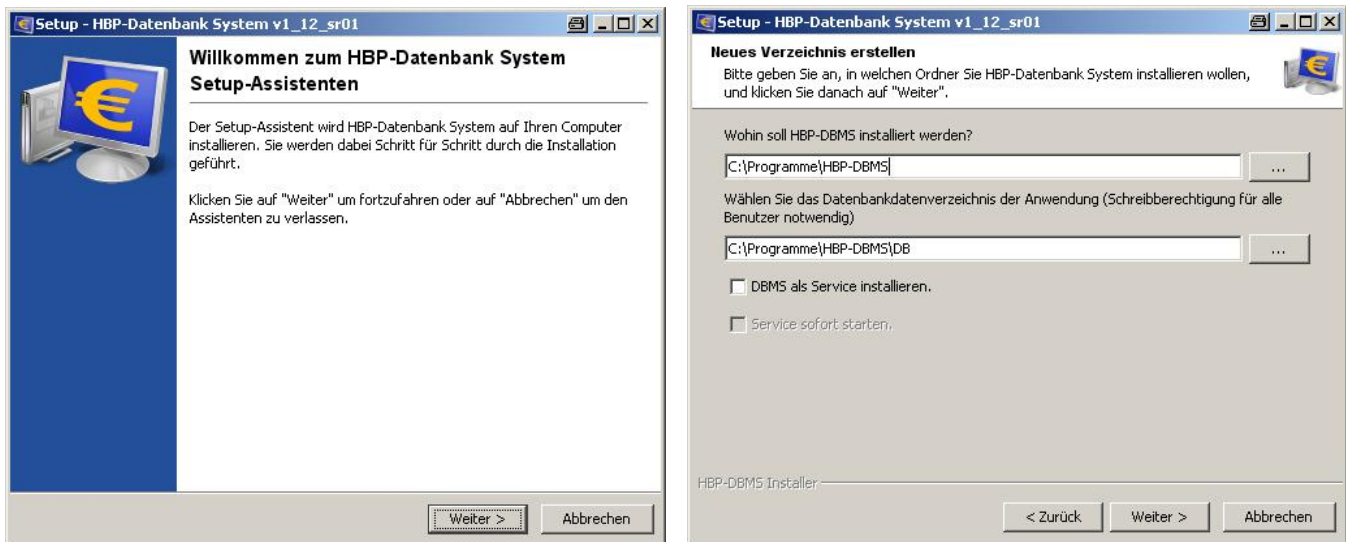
Setup - HBP-Datenbank System v1_12_sr01

Willkommen zum HBP-Datenbank System Setup-Assistenten

Der Setup-Assistent wird HBP-Datenbank System auf Ihren Computer installieren. Sie werden dabei Schritt für Schritt durch die Installation geführt.

Klicken Sie auf "Weiter" um fortzufahren oder auf "Abbrechen" um den Assistenten zu verlassen.

Weiter >
Abbrechen

Setup - HBP-Datenbank System v1_12_sr01

Neues Verzeichnis erstellen
Bitte geben Sie an, in welchen Ordner Sie HBP-Datenbank System installieren wollen, und klicken Sie danach auf "Weiter".

Wohin soll HBP-DBMS installiert werden?

C:\Programme\HBP-DBMS
...

Wählen Sie das Datenbankdatenverzeichnis der Anwendung (Schreibberechtigung für alle Benutzer notwendig)

C:\Programme\HBP-DBMS\DB
...

DBMS als Service installieren.

Service sofort starten.

HBP-DBMS Installer

< Zurück
Weiter >
Abbrechen